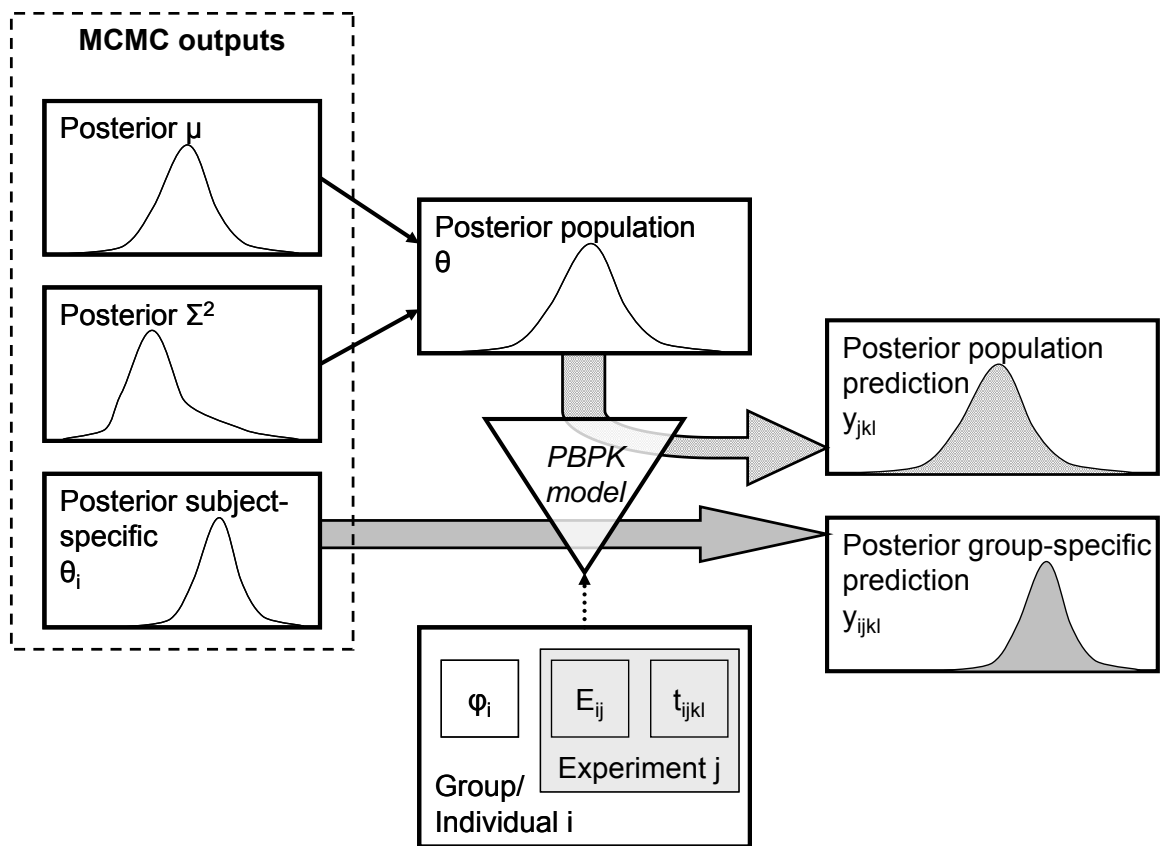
MCMC outputs

Posterior $\mu$

Posterior $\Sigma^2$

Posterior subject-specific $\theta_i$

Posterior population $\theta$

PBPK model

Posterior population prediction $y_{jkl}$

Posterior group-specific prediction $y_{ijkl}$

$\varphi_i$

$E_{ij}$

$t_{ijkl}$

Experiment j

Group/ Individual i